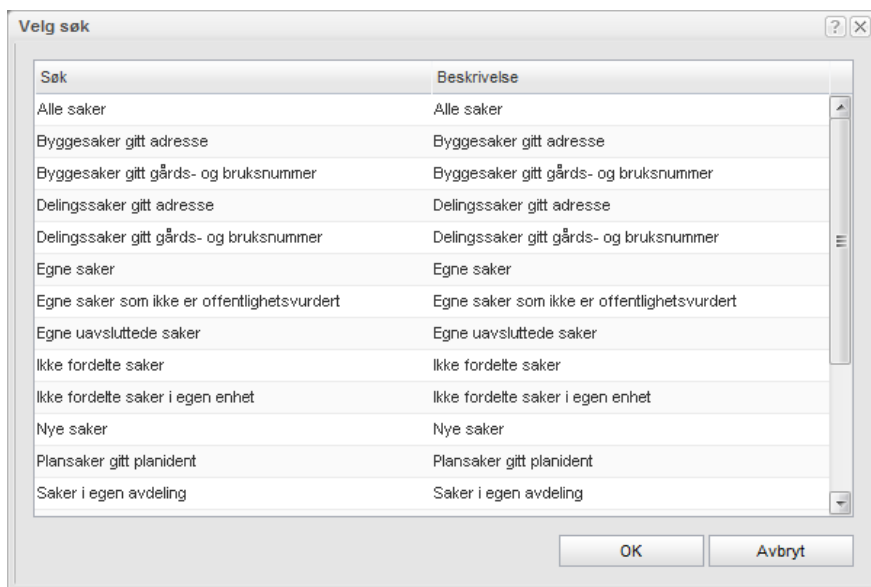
Velg søk

?

| Søk | Beskrivelse |
|---|---|
| Alle saker | Alle saker |
| Byggesaker gitt adresse | Byggesaker gitt adresse |
| Byggesaker gitt gårds- og bruksnummer | Byggesaker gitt gårds- og bruksnummer |
| Delingssaker gitt adresse | Delingssaker gitt adresse |
| Delingssaker gitt gårds- og bruksnummer | Delingssaker gitt gårds- og bruksnummer |
| Egne saker | Egne saker |
| Egne saker som ikke er offentlighetsvurdert | Egne saker som ikke er offentlighetsvurdert |
| Egne uavsluttede saker | Egne uavsluttede saker |
| Ikke fordelte saker | Ikke fordelte saker |
| Ikke fordelte saker i egen enhet | Ikke fordelte saker i egen enhet |
| Nye saker | Nye saker |
| Plansaker gitt planident | Plansaker gitt planident |
| Saker i egen avdeling | Saker i egen avdeling |

OK

Avbryt